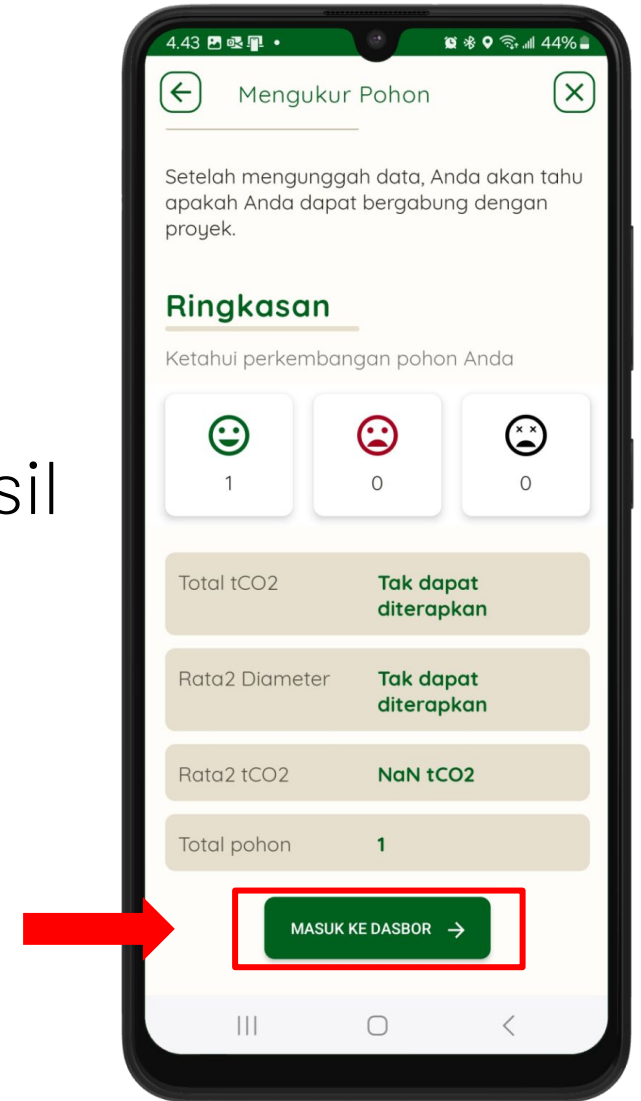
sil

4.43 44%

Mengukur Pohon

Setelah mengunggah data, Anda akan tahu apakah Anda dapat bergabung dengan proyek.

Ringkasan

Ketahui perkembangan pohon Anda

| 1 | 0 | 0 |
|---|---|---|

| Total tCO2 | Tak dapat diterapkan |
|---|---|
| Rata2 Diameter | Tak dapat diterapkan |
| Rata2 tCO2 | NaN tCO2 |
| Total pohon | 1 |

MASUK KE DASBOR →